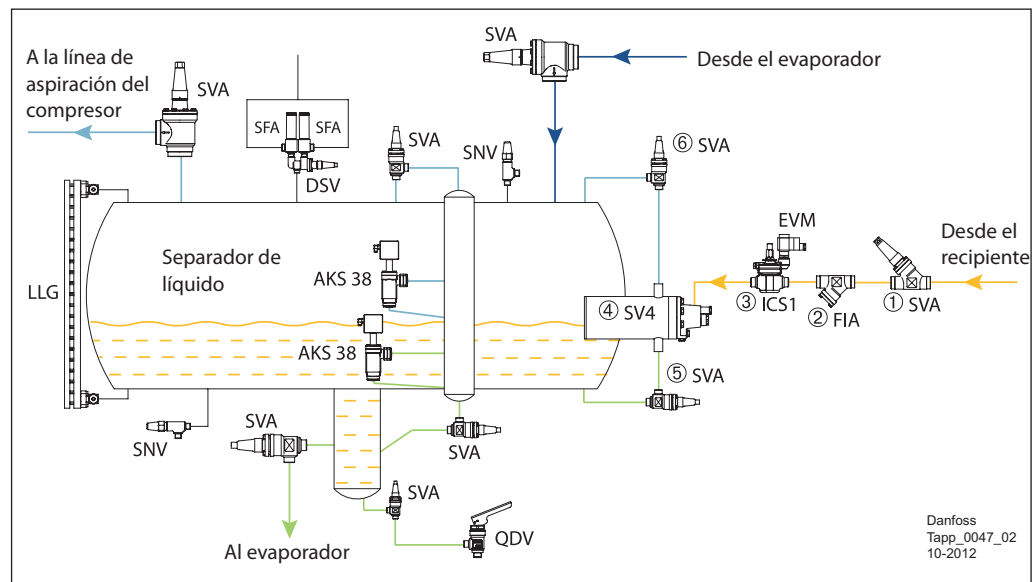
A la línea de aspiración del compresor

SVA

SFA SFA

DSV

SVA

Desde el evaporador

SVA

SNV

⑥ SVA

Separador de líquido

AKS 38

AKS 38

LLG

EVM

Desde el recipiente

④ SV4

③ ICS1

② FIA

① SVA

⑤ SVA

SNV

SVA

SVA

SVA

QDV

Al evaporador

Danfoss
Tapp_0047_02
10-2012